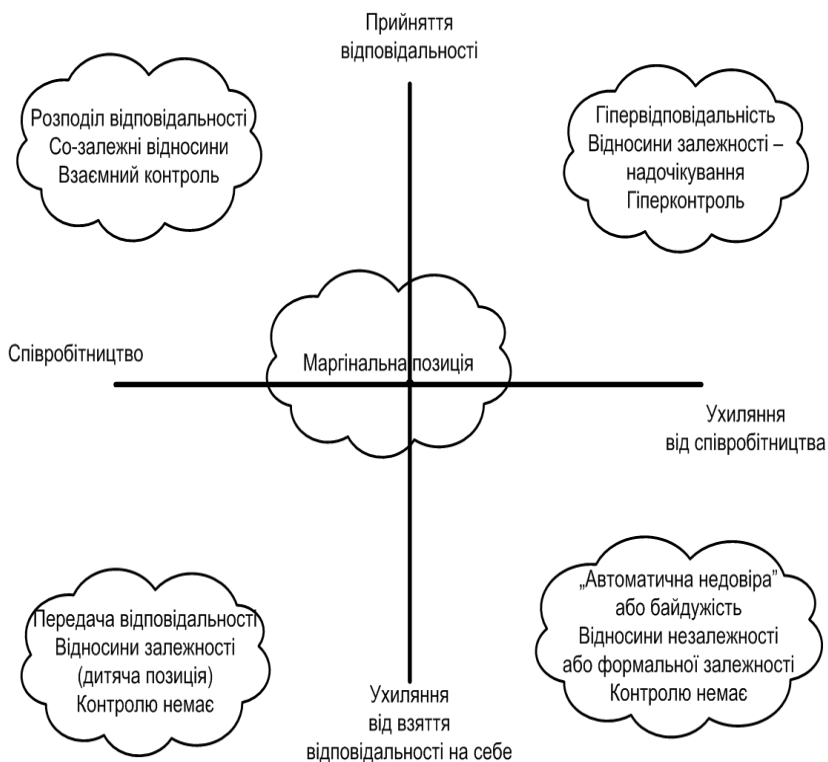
Прийняття відповідальності

Розподіл відповідальності
Со-залежні відносини
Взаємний контроль

Гіпервідповідальність
Відносини залежності – надочікування
Гіперконтроль

Співробітництво

Маргінальна позиція

Ухиляння від співробітництва

Передача відповідальності
Відносини залежності
(дитяча позиція)
Контролю немає

„Автоматична недовіра" або байдужість
Відносини незалежності або формальної залежності
Контролю немає

Ухиляння від взяття відповідальності на себе